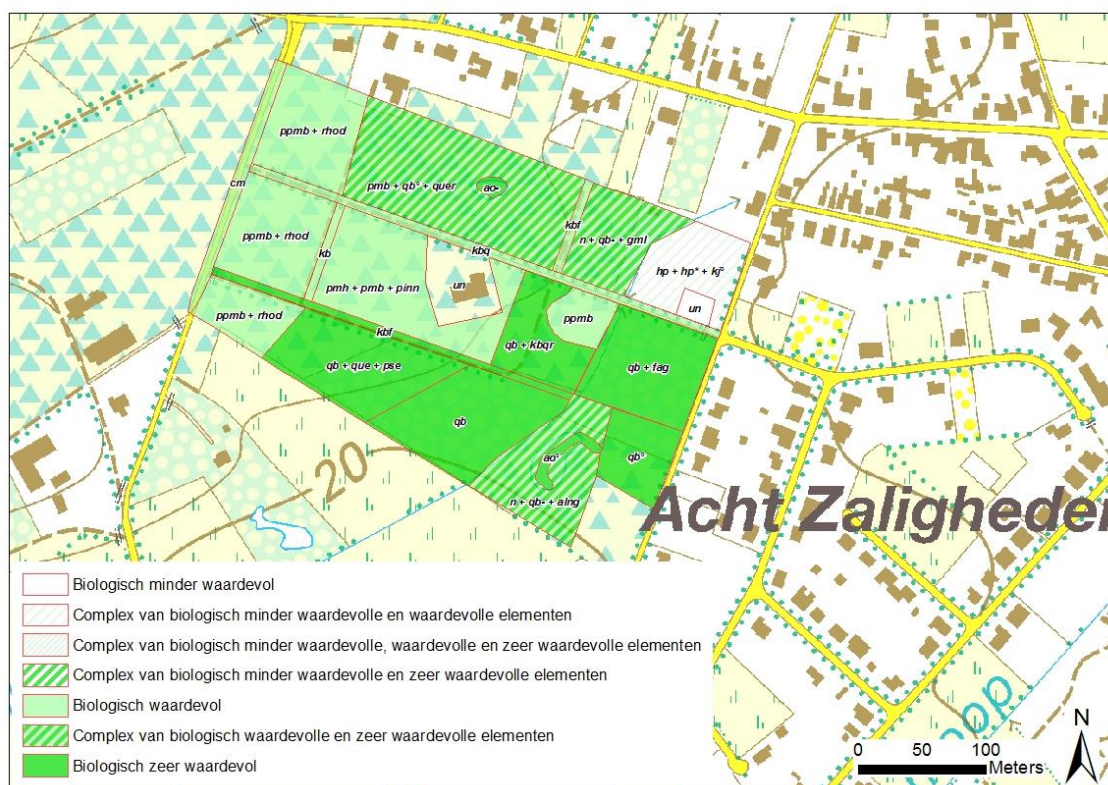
ppmb + rhod

pmb + qb° + quer

ao-

cm

kbf

n + qb- + gml

ppmb + rhod

kb

kbq

hp + hp* + kj°

pmh + pmb + pinn

un

un

ppmb + rhod

ppmb

kbf

qb + kbqr

qb + que + pse

qb + fag

qb

20

ao°

qb°

n + qb- + alng

Acht Zaligheden

Biologisch minder waardevol

Complex van biologisch minder waardevolle en waardevolle elementen

Complex van biologisch minder waardevolle, waardevolle en zeer waardevolle elementen

Complex van biologisch minder waardevolle en zeer waardevolle elementen

Biologisch waardevol

Complex van biologisch waardevolle en zeer waardevolle elementen

Biologisch zeer waardevol

N

0 50 100 Meters